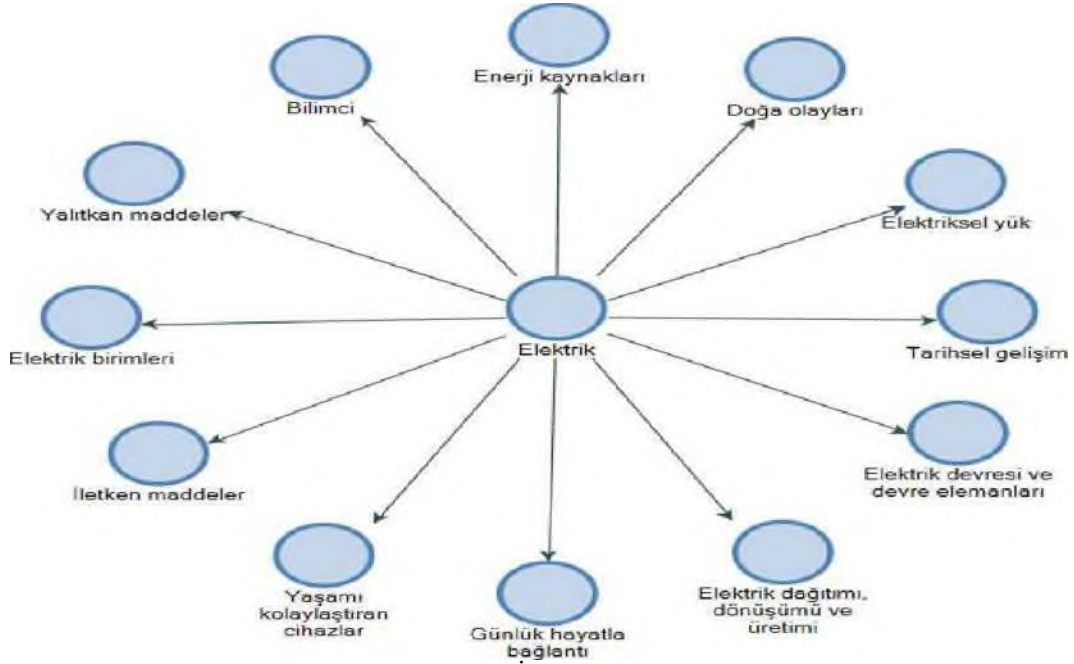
Enerji kaynakları

Bilimci

Doğa olayları

Yalıtkan maddeler

Elektriksel yük

Elektrik birimleri

Elektrik

Tarihsel gelişim

İletken maddeler

Elektrik devresi ve devre elemanları

Yaşamı kolaylaştıran cihazlar

Günlük hayatla bağlantı

Elektrik dağıtımı, dönüşümü ve üretimi